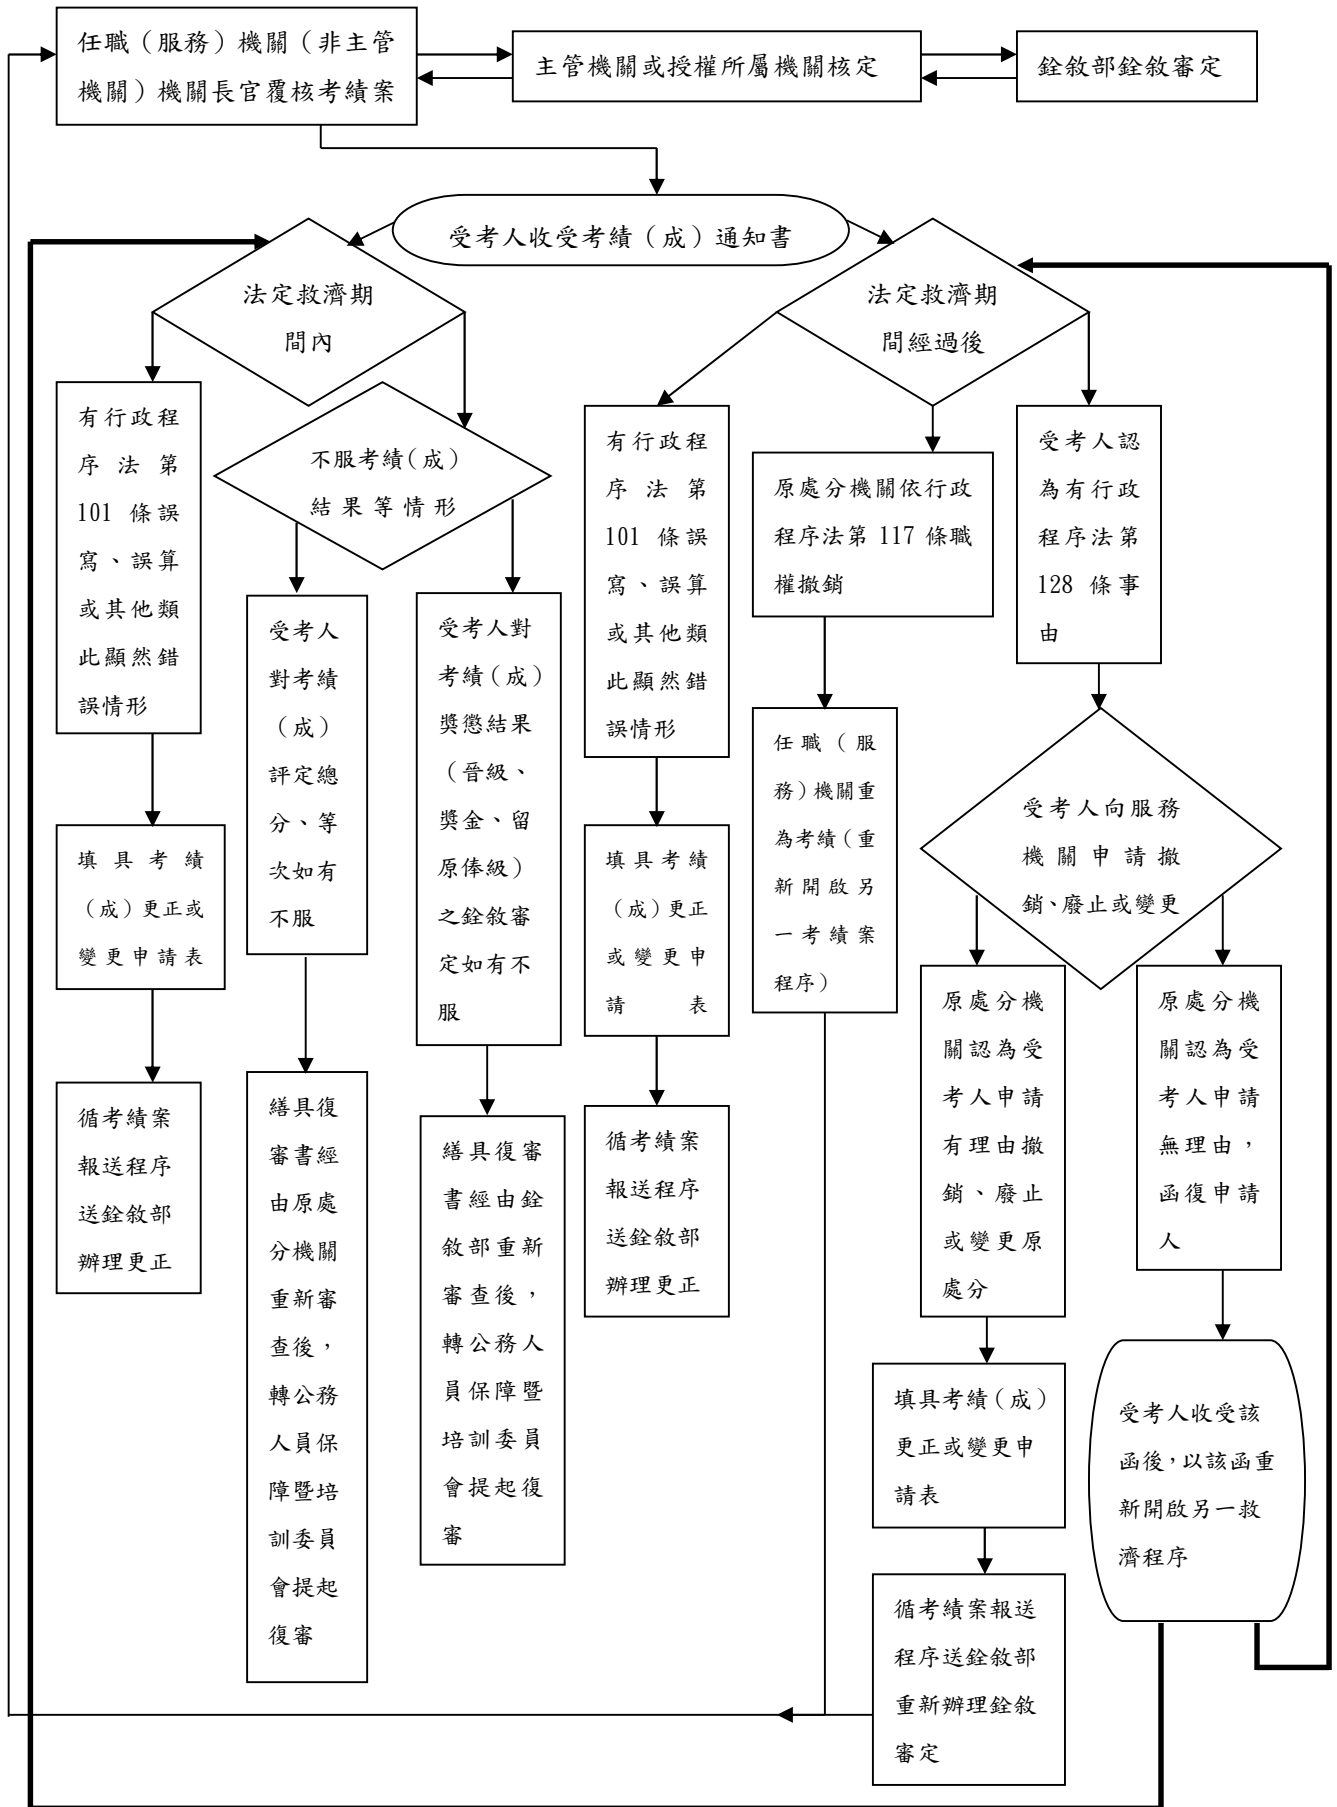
任職（服務）機關（非主管機關）機關長官覆核考績案

主管機關或授權所屬機關核定

銓敘部銓敘審定

受考人收受考績（成）通知書

法定救濟期間內

法定救濟期間經過後

有行政程序法第 101 條誤寫、誤算或其他類此顯然錯誤情形

不服考績(成)結果等情形

有行政程序法第 101 條誤寫、誤算或其他類此顯然錯誤情形

原處分機關依行政程序法第 117 條職權撤銷

受考人認為有行政程序法第 128 條事由

填具考績（成）更正或變更申請表

受考人對考績（成）評定總分、等次如有不服

受考人對考績(成)獎懲結果（晉級、獎金、留原俸級）之銓敘審定如有不服

填具考績（成）更正或變更申請表

任職（服務)機關重為考績(重新開啟另一考績案程序)

受考人向服務機關申請撤銷、廢止或變更

循考績案報送程序送銓敘部辦理更正

繕具復審書經由原處分機關重新審查後，轉公務人員保障暨培訓委員會提起復審

繕具復審書經由銓敘部重新審查後，轉公務人員保障暨培訓委員會提起復審

循考績案報送程序送銓敘部辦理更正

原處分機關認為受考人申請有理由撤銷、廢止或變更原處分

原處分機關認為受考人申請無理由，函復申請人

填具考績(成)更正或變更申請表

受考人收受該函後,以該函重新開啟另一救濟程序

循考績案報送程序送銓敘部重新辦理銓敘審定